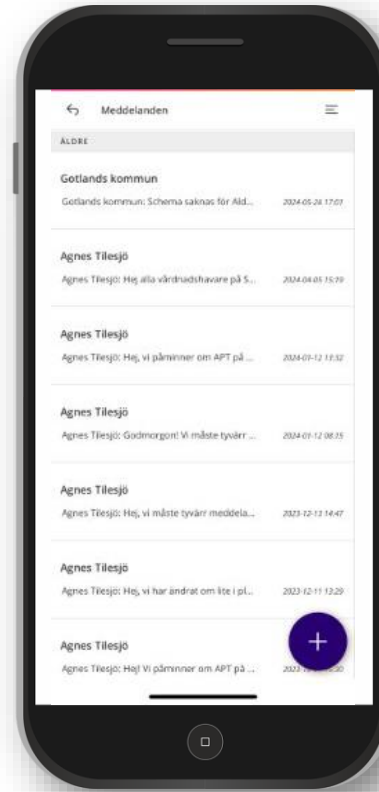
Meddelanden

ÄLDRE

Gotlands kommun
Gotlands kommun: Schema saknas för Ald... 2024-05-24 17:03

Agnes Tilesjö
Agnes Tilesjö: Hej alla vårdnadshavare på S... 2024-04-05 15:39

Agnes Tilesjö
Agnes Tilesjö: Hej, vi påminner om APT på ... 2024-01-12 13:32

Agnes Tilesjö
Agnes Tilesjö: Godmorgon! Vi måste tyvärr ... 2024-01-12 08:35

Agnes Tilesjö
Agnes Tilesjö: Hej, vi måste tyvärr meddela... 2023-12-13 14:47

Agnes Tilesjö
Agnes Tilesjö: Hej, vi har ändrat om lite i pl... 2023-12-11 13:29

Agnes Tilesjö
Agnes Tilesjö: Hej! Vi påminner om APT på ... 2023-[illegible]